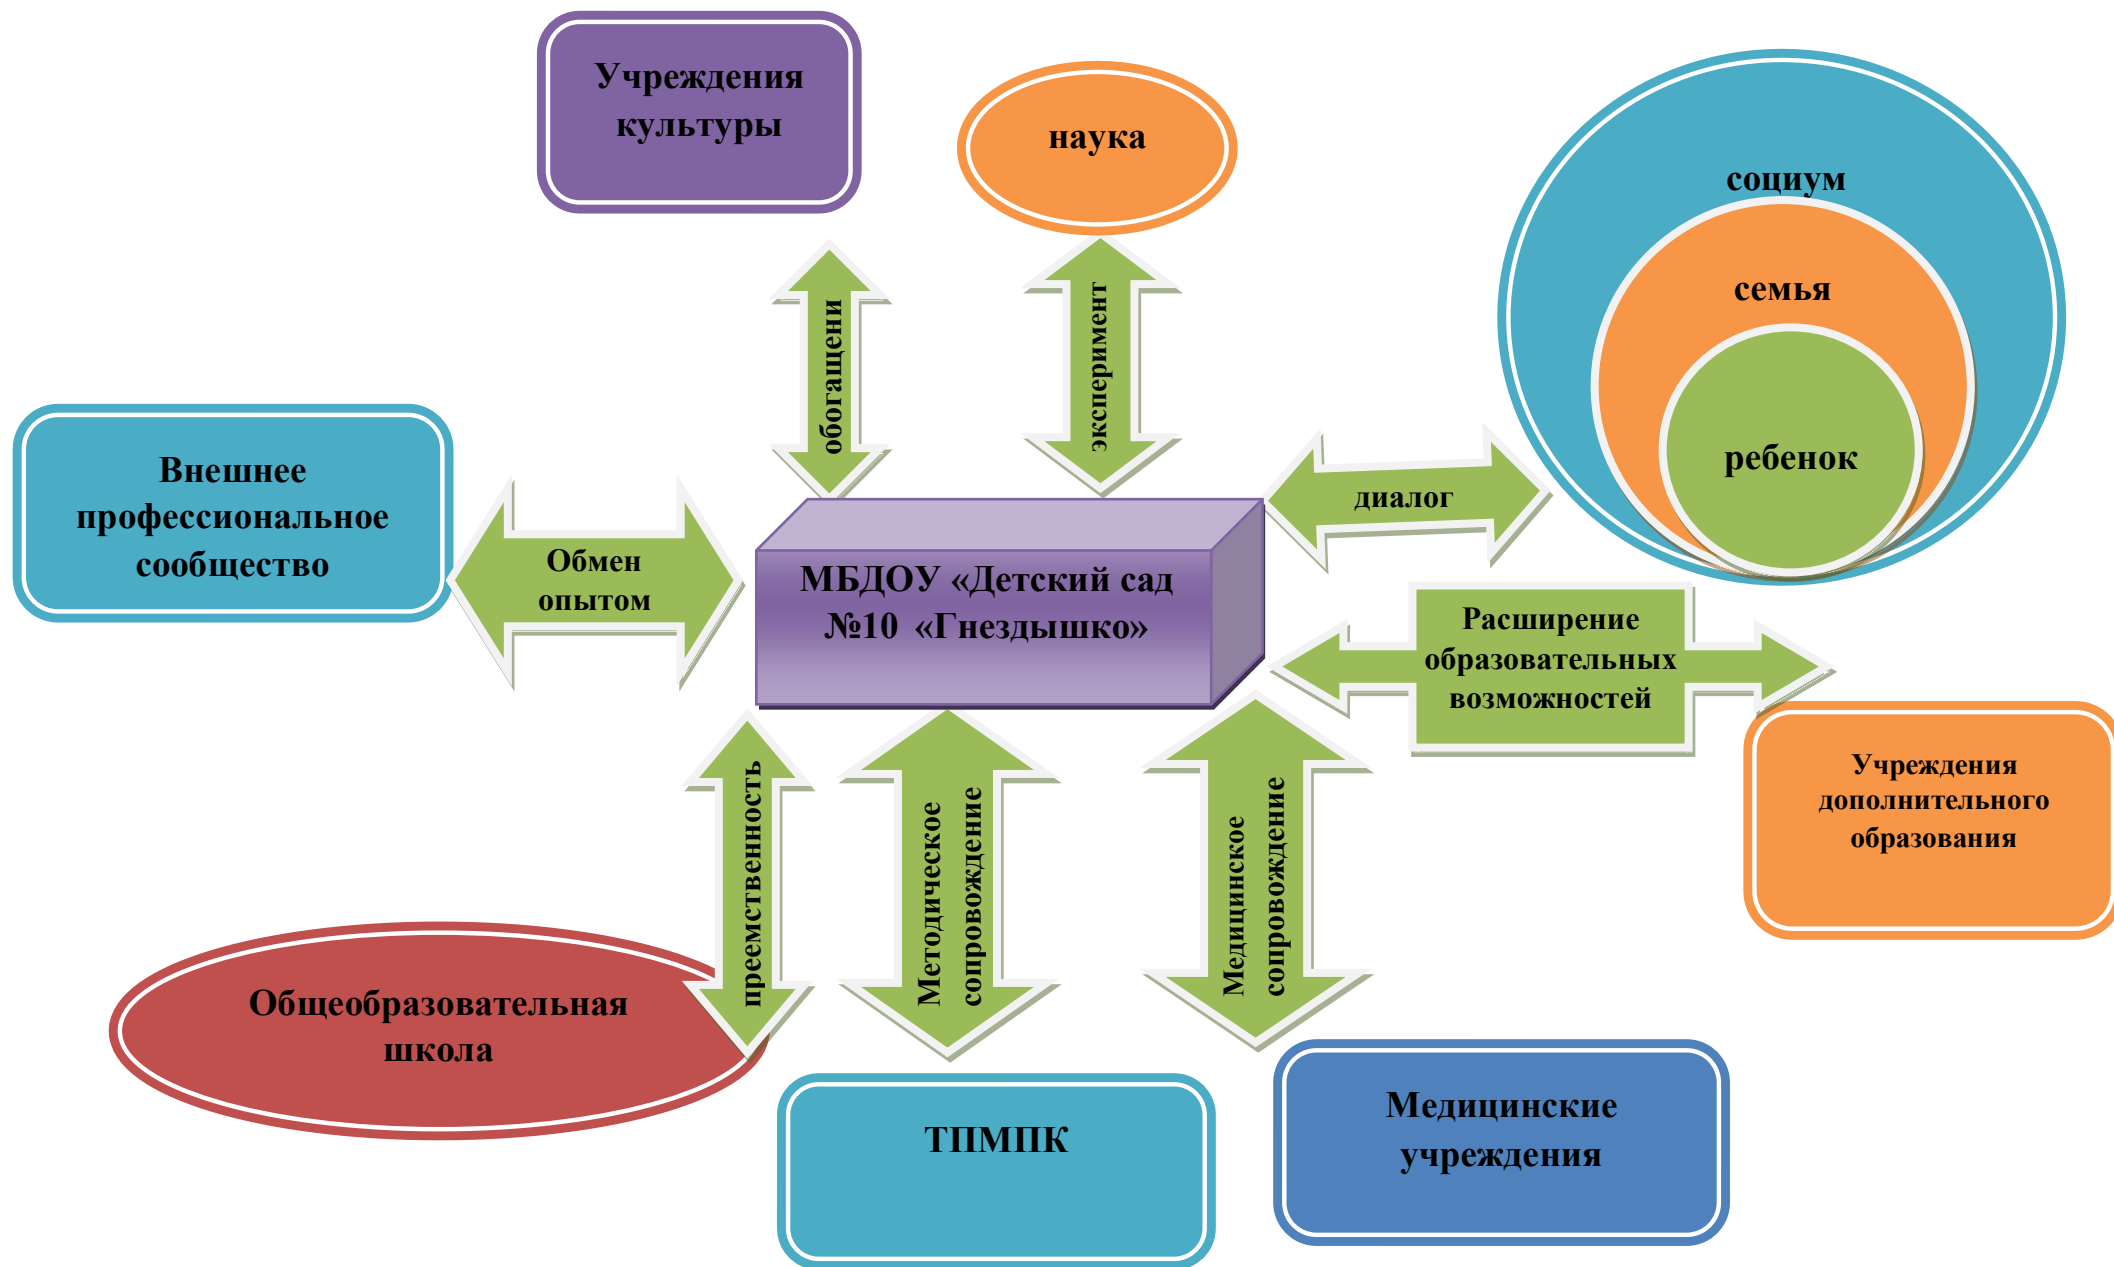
Учреждения культуры

наука

социум

семья

ребенок

обогащени

эксперимент

Внешнее профессиональное сообщество

Обмен опытом

МБДОУ «Детский сад №10 «Гнездышко»

диалог

Расширение образовательных возможностей

Учреждения дополнительного образования

преемственность

Методическое сопровождение

Медицинское сопровождение

Общеобразовательная школа

ТПМПК

Медицинские учреждения